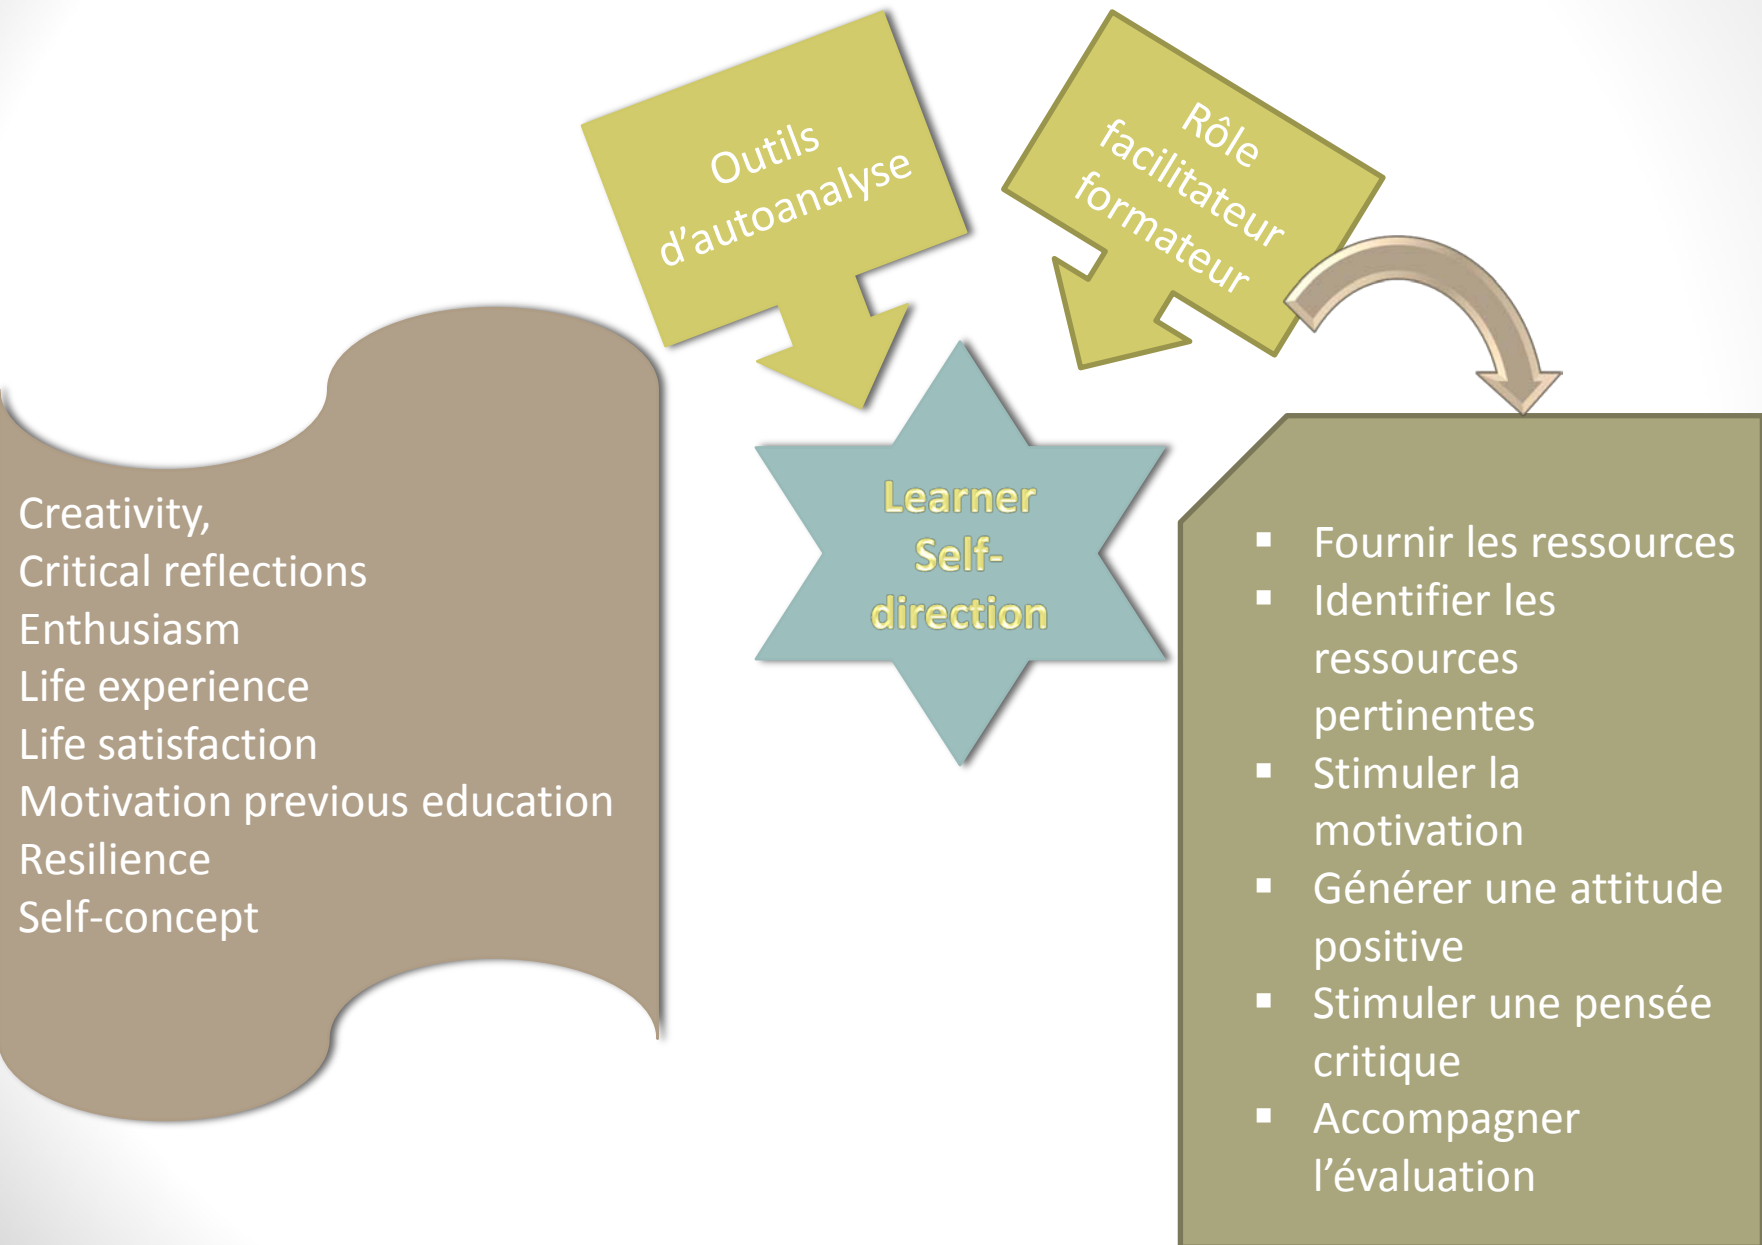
Outils d'autoanalyse

Rôle facilitateur formateur

Learner Self-direction

Creativity,
Critical reflections
Enthusiasm
Life experience
Life satisfaction
Motivation previous education
Resilience
Self-concept

- Fournir les ressources
- Identifier les ressources pertinentes
- Stimuler la motivation
- Générer une attitude positive
- Stimuler une pensée critique
- Accompagner l'évaluation